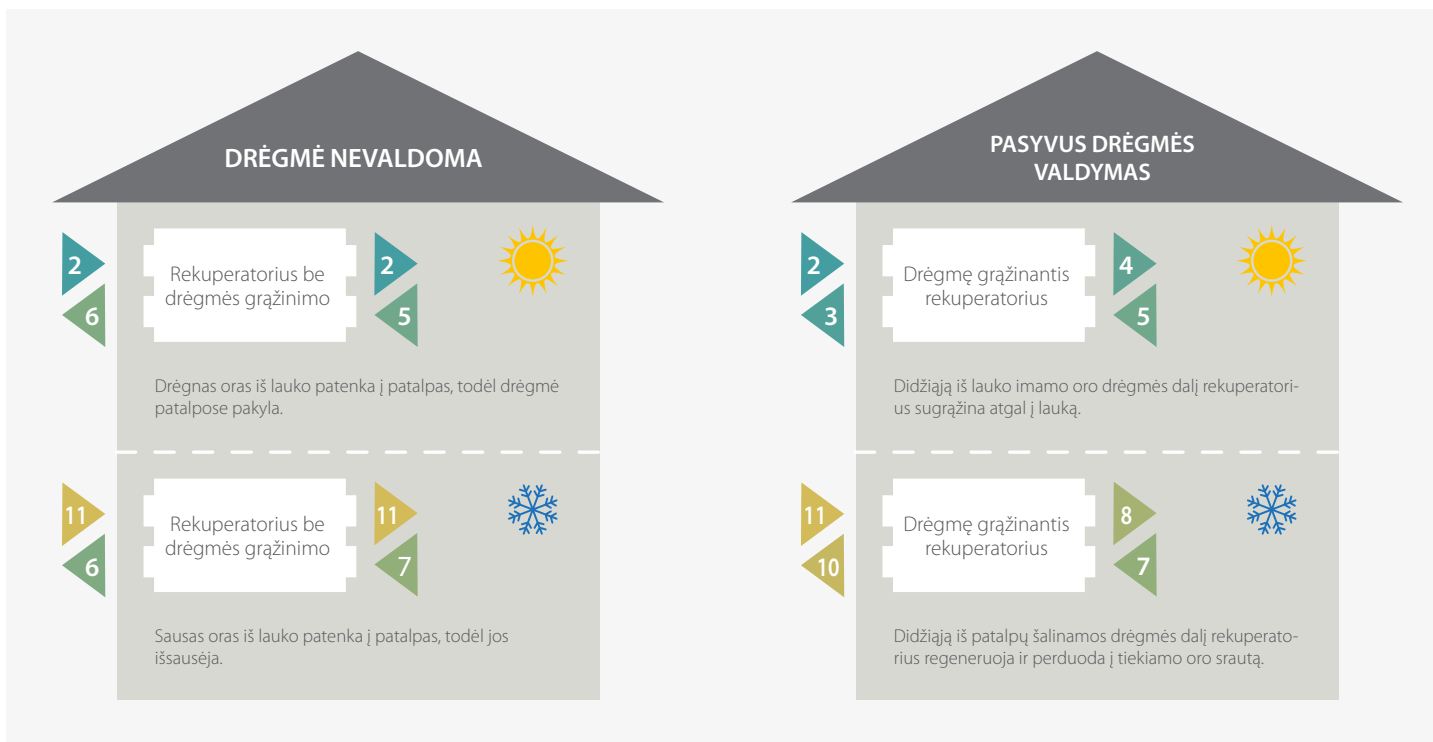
DRĖGMĖ NEVALDOMA

2
6
Rekuperatorius be drėgmės grąžinimo
2
5

Drėgnas oras iš lauko patenka į patalpas, todėl drėgmė patalpose pakyla.

11
6
Rekuperatorius be drėgmės grąžinimo
11
7

Sausas oras iš lauko patenka į patalpas, todėl jos išsausėja.

PASYVUS DRĖGMĖS VALDYMAS

2
3
Drėgmę grąžinantis rekuperatorius
4
5

Didžiąją iš lauko imamo oro drėgmės dalį rekuperatorius sugrąžina atgal į lauką.

11
10
Drėgmę grąžinantis rekuperatorius
8
7

Didžiąją iš patalpų šalinamos drėgmės dalį rekuperatorius regeneruoja ir perduoda į tiekiamo oro srautą.